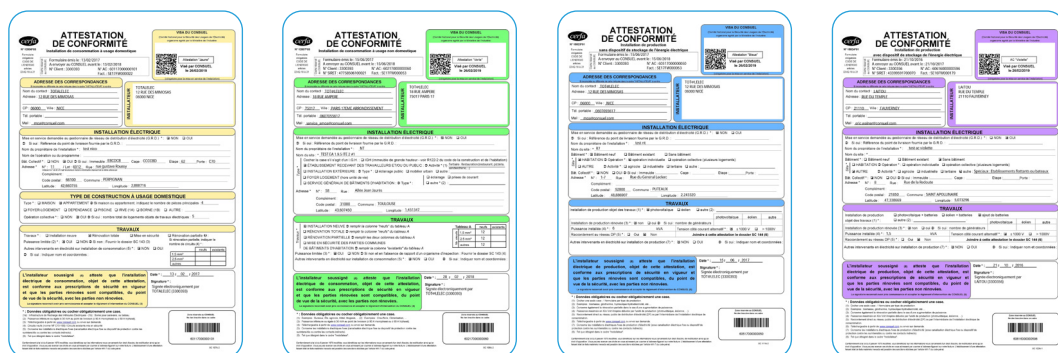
cerfa

ATTESTATION DE CONFORMITÉ

Installation de consommation à usage domestique

VISA DU CONSEIL

ADRESSE DES CORRESPONDANCES

INSTALLATEUR

INSTALLATION ÉLECTRIQUE

TYPE DE CONSTRUCTION À USAGE DOMESTIQUE

TRAVAUX

cerfa

ATTESTATION DE CONFORMITÉ

Installation de consommation à usage domestique

VISA DU CONSEIL

ADRESSE DES CORRESPONDANCES

INSTALLATEUR

INSTALLATION ÉLECTRIQUE

TRAVAUX

cerfa

ATTESTATION DE CONFORMITÉ

Installation de production

VISA DU CONSEIL

ADRESSE DES CORRESPONDANCES

INSTALLATEUR

INSTALLATION ÉLECTRIQUE

TRAVAUX

cerfa

ATTESTATION DE CONFORMITÉ

Installation de production

VISA DU CONSEIL

ADRESSE DES CORRESPONDANCES

INSTALLATEUR

INSTALLATION ÉLECTRIQUE

TRAVAUX

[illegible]